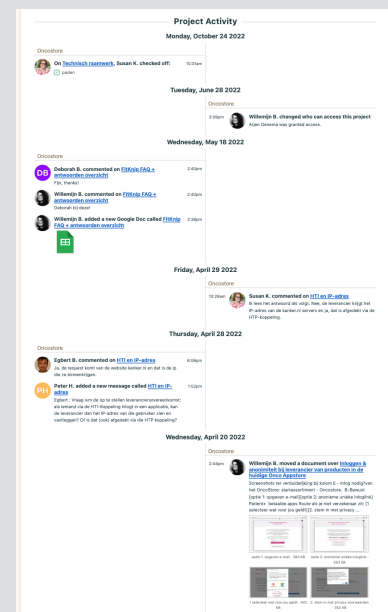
Project Activity

Monday, October 24 2022

Oncostore

On Technisch raamwerk, Susan K. checked off: 10:31am
paden

Tuesday, June 28 2022

Oncostore

3:09pm Willemijn B. changed who can access this project
Arjen Swenne was granted access.

Wednesday, May 18 2022

Oncostore

DB Deborah B. commented on FitKnip FAQ + antwoorden overzicht 2:40pm
Fijn, thanks!

Willemijn B. commented on FitKnip FAQ + antwoorden overzicht 2:40pm
Deborah bij deze!

Willemijn B. added a new Google Doc called FitKnip FAQ + antwoorden overzicht 2:39pm

Friday, April 29 2022

Oncostore

10:26am Susan K. commented on HTI en IP-adres
Ik lees het antwoord als volgt. Nee, de leverancier krijgt het IP-adres van de kanker.nl servers en ja, dat is afgedekt via de HTI-koppeling.

Thursday, April 28 2022

Oncostore

Egbert B. commented on HTI en IP-adres 6:06pm
Ja, de request komt van de website kanker.nl en dat is de ip die ze binnenkrijgen.

PH Peter H. added a new message called HTI en IP-adres 1:52pm
Egbert : Vraag kan de op te stellen leveranciersovereenkomst: als iemand via de HTI-Koppeling inlogt in een applicatie, kan de leverancier dan het IP-adres van de gebruiker zien en vastleggen? Of is dat (ook) afgedekt via de HTI-koppeling?

Wednesday, April 20 2022

Oncostore

3:44pm Willemijn B. moved a document over Inloggen & anonimiteit bij leverancier van producten in de huidige Onco Appstore
Screenshots ter verduidelijking bij kolom E - inlog nodig?van het OncoStore startanoniment - Oncostore. B: Bewust (optie 1: opgeven e-mail) (optie 2: anoniem unieke inloglink) Patiënt- betaalde apps Route als je niet versleuteld in: (1 selecteer wat voor jou geldt) (2. stem in met privacy ...

optie 1 opgeven e-mail - 383 KB
optie 2 anoniem unieke inloglink - 386 KB
1 selecteer wat voor jou geldt - 165 KB
2. stem in met privacy voorwaarden - 343 KB